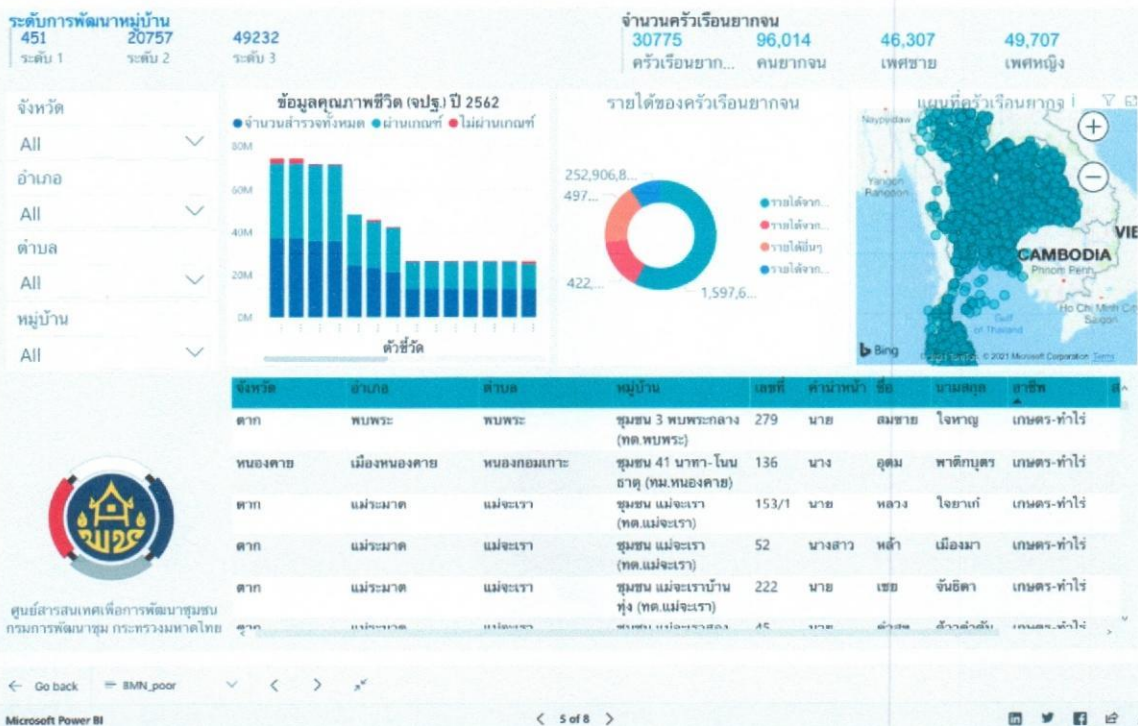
ระดับการพัฒนาหมู่บ้าน
451 ระดับ 1
20757 ระดับ 2
49232 ระดับ 3

จำนวนครัวเรือนยากจน
30775 ครัวเรือนยาก...
96,014 คนยากจน
46,307 เพศชาย
49,707 เพศหญิง

จังหวัด
All
อำเภอ
All
ตำบล
All
หมู่บ้าน
All

ข้อมูลคุณภาพชีวิต (จปฐ.) ปี 2562
● จำนวนสำรวจทั้งหมด ● ผ่านเกณฑ์ ● ไม่ผ่านเกณฑ์
80M
60M
40M
20M
0M
ตัวชี้วัด

รายได้ของครัวเรือนยากจน
252,906,8...
497...
422,...
1,597,6...
● รายได้จาก...
● รายได้จาก...
● รายได้อื่นๆ
● รายได้จาก...

แผนที่ครัวเรือนยากจน
Naypyidaw
Yangon Rangoon
CAMBODIA
Phnom Penh
VIE
Ho Chi Minh City Saigon
Gulf of Thailand
Bing
© 2021 Microsoft Corporation Terms

| จังหวัด | อำเภอ | ตำบล | หมู่บ้าน | เลขที่ | คำนำหน้า | ชื่อ | นามสกุล | อาชีพ |
|---|---|---|---|---|---|---|---|---|
| ตาก | พบพระ | พบพระ | ชุมชน 3 พบพระกลาง (ทต.พบพระ) | 279 | นาย | สมชาย | ใจหาญ | เกษตร-ทำไร่ |
| หนองคาย | เมืองหนองคาย | หนองกอมเกาะ | ชุมชน 41 นาทา-โนนธาตุ (ทม.หนองคาย) | 136 | นาง | อุดม | พาติกบุตร | เกษตร-ทำไร่ |
| ตาก | แม่ระมาด | แม่จะเรา | ชุมชน แม่จะเรา (ทต.แม่จะเรา) | 153/1 | นาย | หลวง | ใจยาแก้ | เกษตร-ทำไร่ |
| ตาก | แม่ระมาด | แม่จะเรา | ชุมชน แม่จะเรา (ทต.แม่จะเรา) | 52 | นางสาว | หล้า | เมืองมา | เกษตร-ทำไร่ |
| ตาก | แม่ระมาด | แม่จะเรา | ชุมชน แม่จะเราบ้านทุ่ง (ทต.แม่จะเรา) | 222 | นาย | เชย | จันธิดา | เกษตร-ทำไร่ |
| ตาก | แม่ระมาด | แม่จะเรา | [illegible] | 45 | นาย | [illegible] | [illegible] | เกษตร-ทำไร่ |

พช
ศูนย์สารสนเทศเพื่อการพัฒนาชุมชน กรมการพัฒนาชุมชน กระทรวงมหาดไทย

← Go back
BMN_poor
Microsoft Power BI
< 5 of 8 >